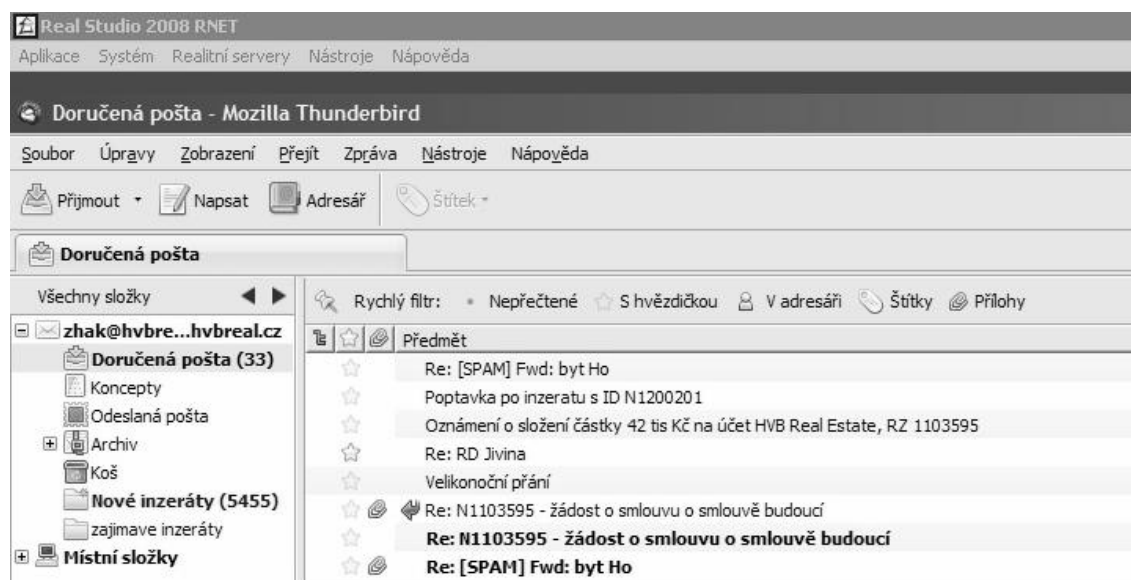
Real Studio 2008 RNET
Aplikace Systém Realitní servery Nástroje Nápověda

Doručená pošta - Mozilla Thunderbird

Soubor Úpravy Zobrazení Přejít Zpráva Nástroje Nápověda

Přijmout Napsat Adresář Štítek

Doručená pošta

Všechny složky

zhak@hvbre...hvbreal.cz
Doručená pošta (33)
Koncepty
Odeslaná pošta
Archiv
Koš
Nové inzeráty (5455)
zajimave inzeráty
Místní složky

Rychlý filtr: Nepřečtené S hvězdičkou V adresáři Štítky Přílohy

Předmět
Re: [SPAM] Fwd: byt Ho
Poptavka po inzeratu s ID N1200201
Oznámení o složení částky 42 tis Kč na účet HVB Real Estate, RZ 1103595
Re: RD Jivina
Velikonoční přání
Re: N1103595 - žádost o smlouvu o smlouvě budoucí
Re: N1103595 - žádost o smlouvu o smlouvě budoucí
Re: [SPAM] Fwd: byt Ho